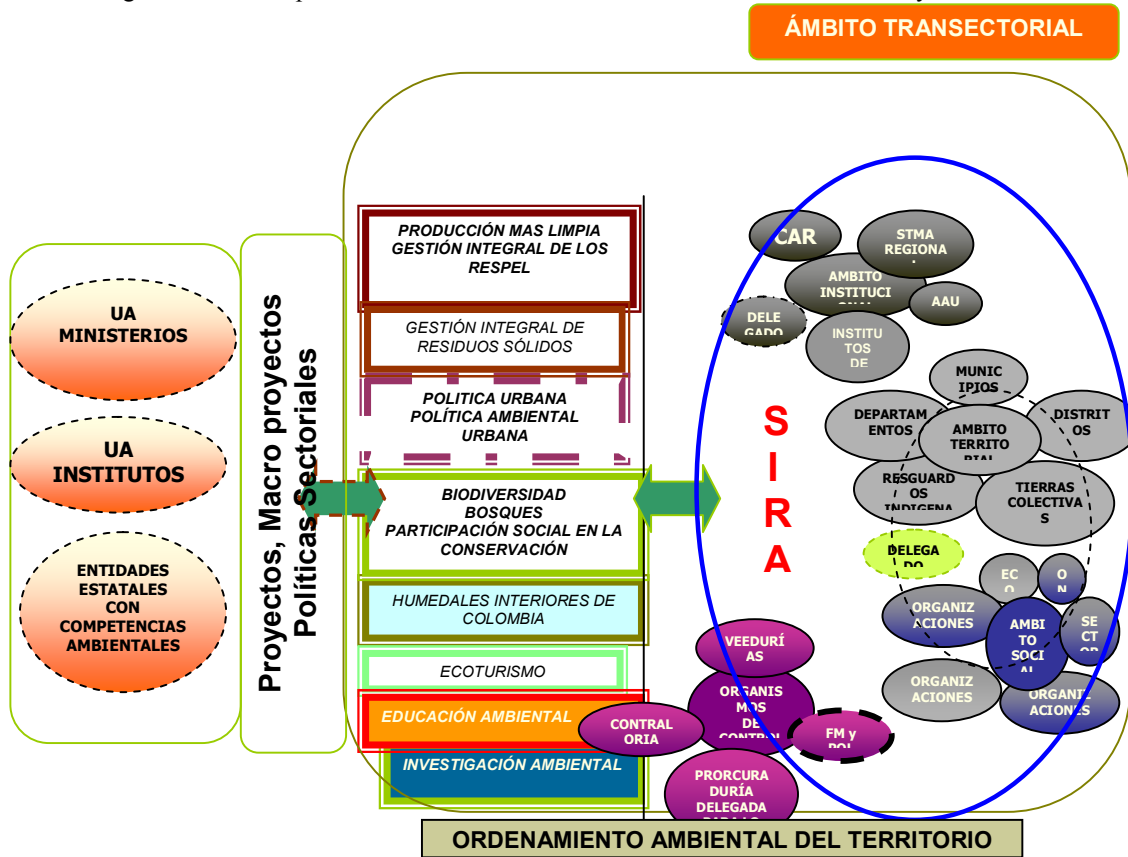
ÁMBITO TRANSECTORIAL

UA MINISTERIOS

UA INSTITUTOS

ENTIDADES ESTATALES CON COMPETENCIAS AMBIENTALES

Proyectos, Macro proyectos Políticas Sectoriales

PRODUCCIÓN MAS LIMPIA GESTIÓN INTEGRAL DE LOS RESPEL

GESTIÓN INTEGRAL DE RESIDUOS SÓLIDOS

POLITICA URBANA POLÍTICA AMBIENTAL URBANA

BIODIVERSIDAD BOSQUES PARTICIPACIÓN SOCIAL EN LA CONSERVACIÓN

HUMEDALES INTERIORES DE COLOMBIA

ECOTURISMO

EDUCACIÓN AMBIENTAL

INVESTIGACIÓN AMBIENTAL

S I R A

CAR

STMA REGIONA

AMBITO INSTITUCI ONAL

AAU

DELE GADO

INSTITU TOS DE

MUNIC IPIOS

DEPARTAM ENTOS

AMBITO TERRITO RIAL

DISTRIT OS

RESGUARD OS INDIGENA

TIERRAS COLECTIVA S

DELEGA DO

EC O

O N

ORGANIZ ACIONES

AMBI TO SOCI AL

SE CT OR

VEEDURÍ AS

ORGANIS MOS DE CONTROL

CONTRAL ORIA

FM y POL

ORGANIZ ACIONES

ORGANIZ ACIONES

PRORCURA DURÍA DELEGADA PARA LO

ORDENAMIENTO AMBIENTAL DEL TERRITORIO